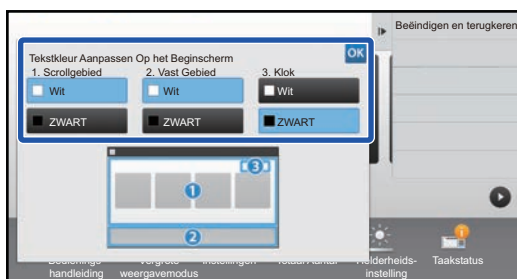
Beëindigen en terugkeren

Tekstkleur Aanpassen Op het Beginscherm
OK
1. Scrollgebied
2. Vast Gebied
3. Klok
Wit
Wit
Wit
ZWART
ZWART
ZWART

3
1
2

Bedienings-handleiding
Vergrote weergavemodus
Instellingen
Totaal Aantal
Helderheids-instelling
Taakstatus